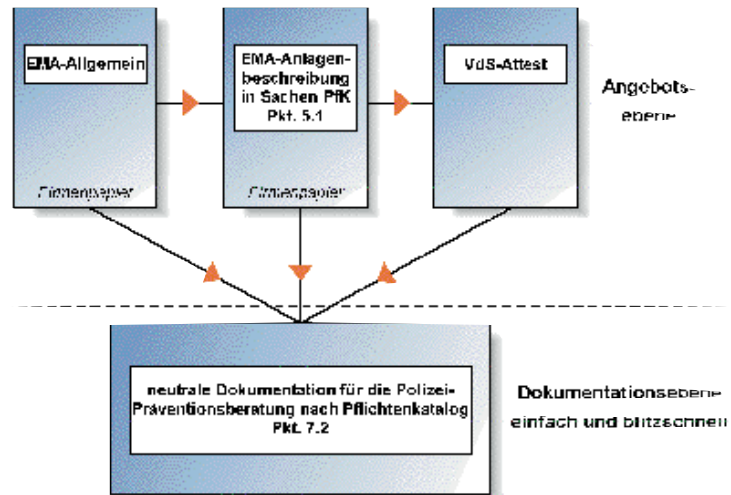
EMA-Allgemein

Firmenpapier

EMA-Anlagenbeschreibung in Sachen PfK Pkt. 5.1

Firmenpapier

VdS-Attest

Angebotsebene

neutrale Dokumentation für die Polizei-Präventionsberatung nach Pflichtenkatalog Pkt. 7.2

Dokumentationsebene einfach und blitzschnell